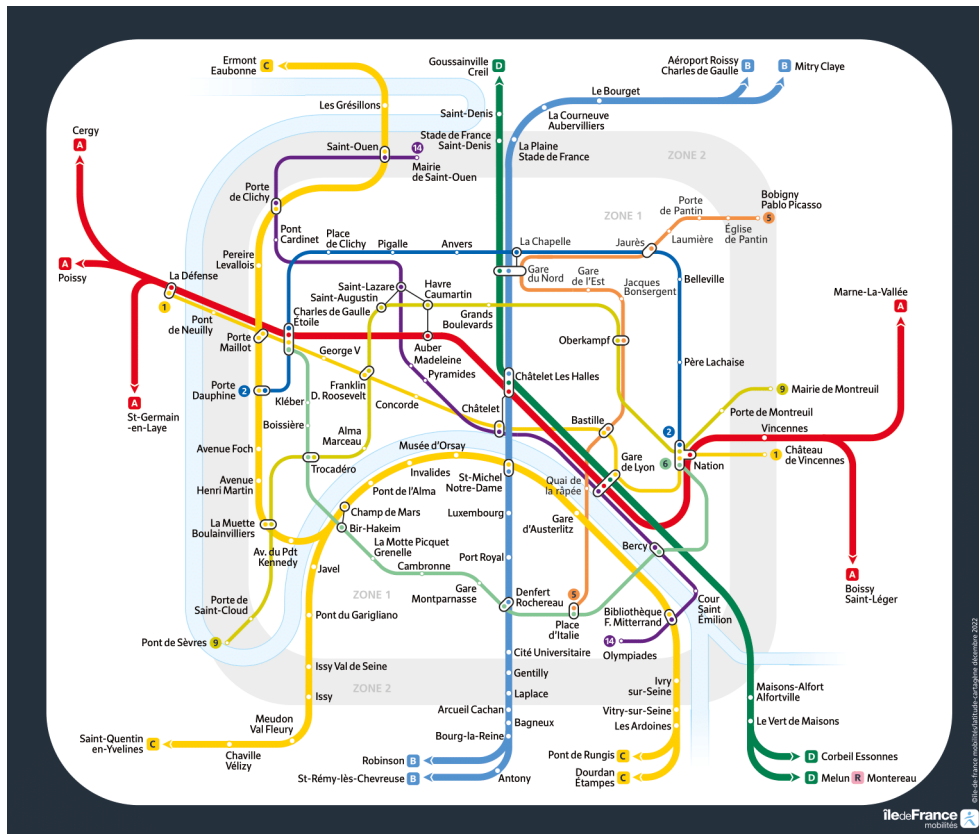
Ermont Eaubonne C
Goussainville Creil D
Aéroport Roissy Charles de Gaulle B
B Mitry Claye
Le Bourget
Les Grésillons
Saint-Denis
La Courneuve Aubervilliers
Cergy A
Stade de France Saint-Denis
La Plaine Stade de France
ZONE 2
Saint-Ouen 14
Mairie de Saint-Ouen
Porte de Clichy
ZONE 1
Porte de Pantin
Bobigny Pablo Picasso 5
Église de Pantin
Laumière
Jaurès
Pont Cardinet
Place de Clichy
Pigalle
Anvers
La Chapelle
A Poissy
Pereire Levallois
Gare du Nord
Gare de l'Est
Belleville
La Défense
Jacques Bonsergent
Saint-Lazare
Saint-Augustin
Havre Caumartin
Marne-La-Vallée A
1
Pont de Neuilly
Charles de Gaulle Étoile
Grands Boulevards
Porte Maillot
Oberkampf
George V
Auber
Madeleine
Père Lachaise
A St-Germain -en-Laye
Franklin D. Roosevelt
Pyramides
Châtelet Les Halles
Porte Dauphine 2
Kléber
9 Mairie de Montreuil
Concorde
Châtelet
Porte de Montreuil
Bastille
Boissière
2
Vincennes
Alma Marceau
Musée d'Orsay
Avenue Foch
Gare de Lyon
Nation
1 Château de Vincennes
Invalides
St-Michel Notre-Dame
6
Trocadéro
Quai de la rapée
Avenue Henri Martin
Pont de l'Alma
Champ de Mars
Luxembourg
Gare d'Austerlitz
La Muette Boulainvilliers
Bir-Hakeim
La Motte Picquet Grenelle
Bercy
A Boissy Saint-Léger
Av. du Pdt Kennedy
Port Royal
Javel
Cambronne
Gare Montparnasse
Denfert Rochereau
5
Cour Saint Emilion
ZONE 1
Porte de Saint-Cloud
Pont du Garigliano
Place d'Italie
Bibliothèque F. Mitterrand
Pont de Sèvres 9
14 Olympiades
Cité Universitaire
Issy Val de Seine
Gentilly
ZONE 2
Issy
Laplace
Ivry sur-Seine
Maisons-Alfort Alfortville
Arcueil Cachan
Vitry-sur-Seine
Meudon Val Fleury
Bagneux
Le Vert de Maisons
Les Ardoines
Saint-Quentin en-Yvelines C
Bourg-la-Reine
Chaville Vélizy
Robinson B
Pont de Rungis C
D Corbeil Essonnes
St-Rémy-lès-Chevreuse B
Antony
Dourdan Étampes C
D Melun R Montereau
©île-de-france mobilités/latitude-cartagène décembre 2022
îledeFrance mobilités